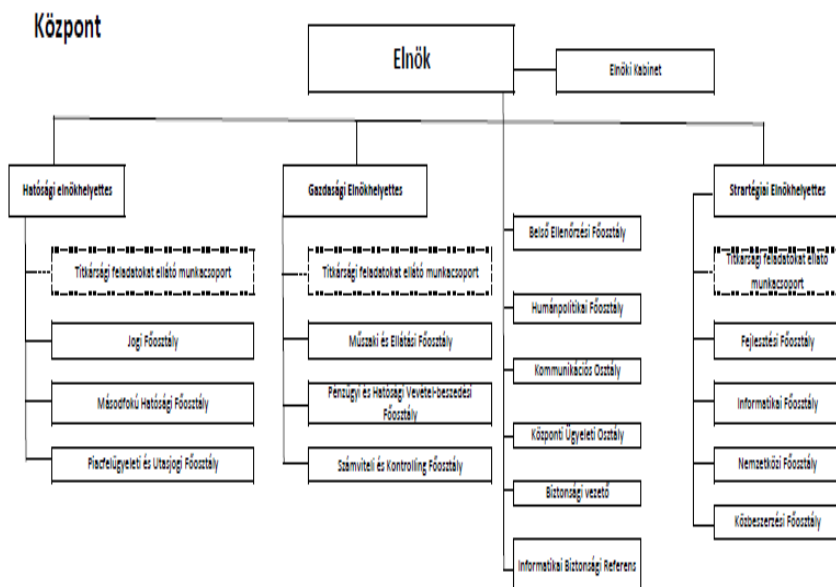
Központ

Elnök

Elnöki Kabinet

Hatósági elnökhelyettes

Titkársági feladatokat ellátó munkacsoport

Jogi Főosztály

Másodfokú Hatósági Főosztály

Piacfelügyeleti és Utasjogi Főosztály

Gazdasági Elnökhelyettes

Titkársági feladatokat ellátó munkacsoport

Műszaki és Ellátási Főosztály

Pénzügyi és Hatósági Vevétel-beszedési Főosztály

Számviteli és Kontrolling Főosztály

Belső Ellenőrzési Főosztály

Humánpolitikai Főosztály

Kommunikációs Osztály

Központi Ügyeleti Osztály

Biztonsági vezető

Informatikai Biztonsági Referens

Strartégiai Elnökhelyettes

Titkársági feladatokat ellátó munkacsoport

Fejlesztési Főosztály

Informatikai Főosztály

Nemzetközi Főosztály

Közbeszerzési Főosztály